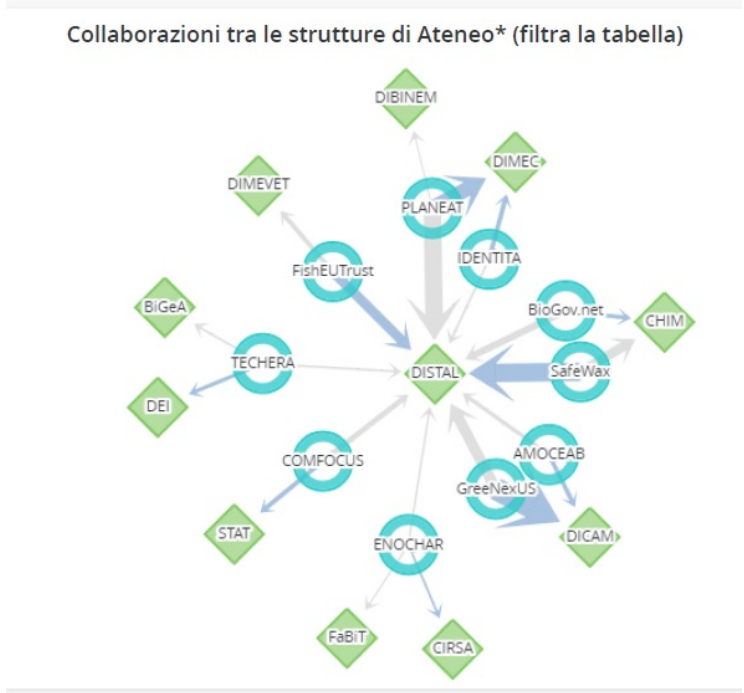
Collaborazioni tra le strutture di Ateneo* (filtra la tabella)

DIBINEM
DIMEC
DIMEVET
PLANEAT
IDENTITA
FishEUTrust
BiGeA
BioGov.net
CHIM
TECHERA
DISTAL
SafeWax
DEI
AMOCEAB
COMFOCUS
GreeNexUS
STAT
DICAM
ENOCHAR
FaBiT
CIRSA